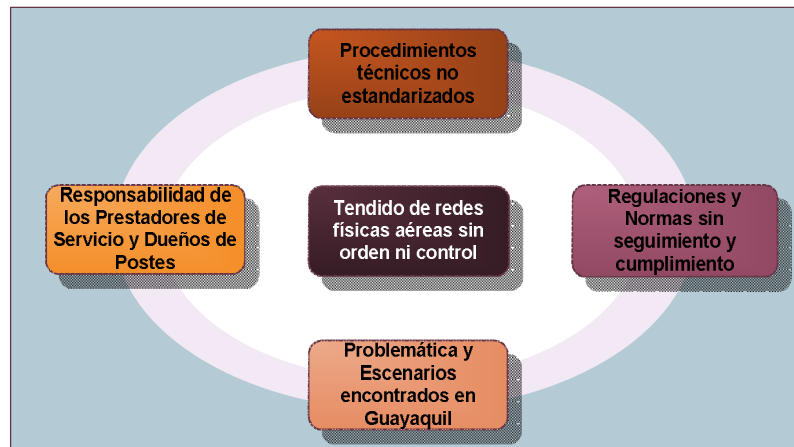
Procedimientos técnicos no estandarizados

Responsabilidad de los Prestadores de Servicio y Dueños de Postes

Tendido de redes físicas aéreas sin orden ni control

Regulaciones y Normas sin seguimiento y cumplimiento

Problemática y Escenarios encontrados en Guayaquil